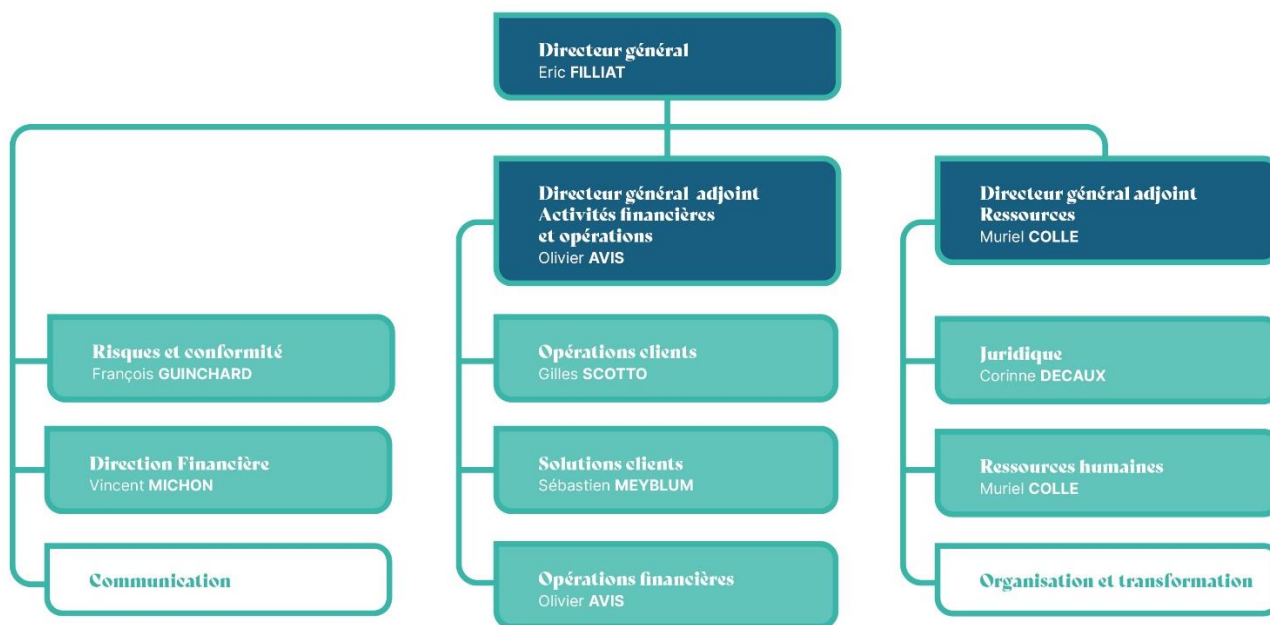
Directeur général
Eric FILLIAT

Directeur général adjoint
Activités financières
et opérations
Olivier AVIS

Directeur général adjoint
Ressources
Muriel COLLE

Risques et conformité
François GUINCHARD

Direction Financière
Vincent MICHON

Communication

Opérations clients
Gilles SCOTTO

Solutions clients
Sébastien MEYBLUM

Opérations financières
Olivier AVIS

Juridique
Corinne DECAUX

Ressources humaines
Muriel COLLE

Organisation et transformation